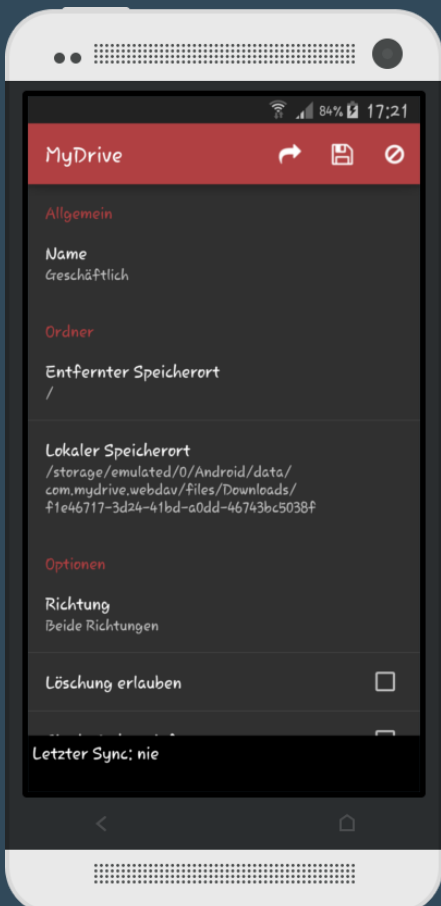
84% 17:21

MyDrive

Allgemein

Name
Geschäftlich

Ordner

Entfernter Speicherort
/

Lokaler Speicherort
/storage/emulated/0/Android/data/com.mydrive.webdav/files/Downloads/f1e46717-3d24-41bd-a0dd-46743bc5038f

Optionen

Richtung
Beide Richtungen

Löschung erlauben

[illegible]

Letzter Sync: nie